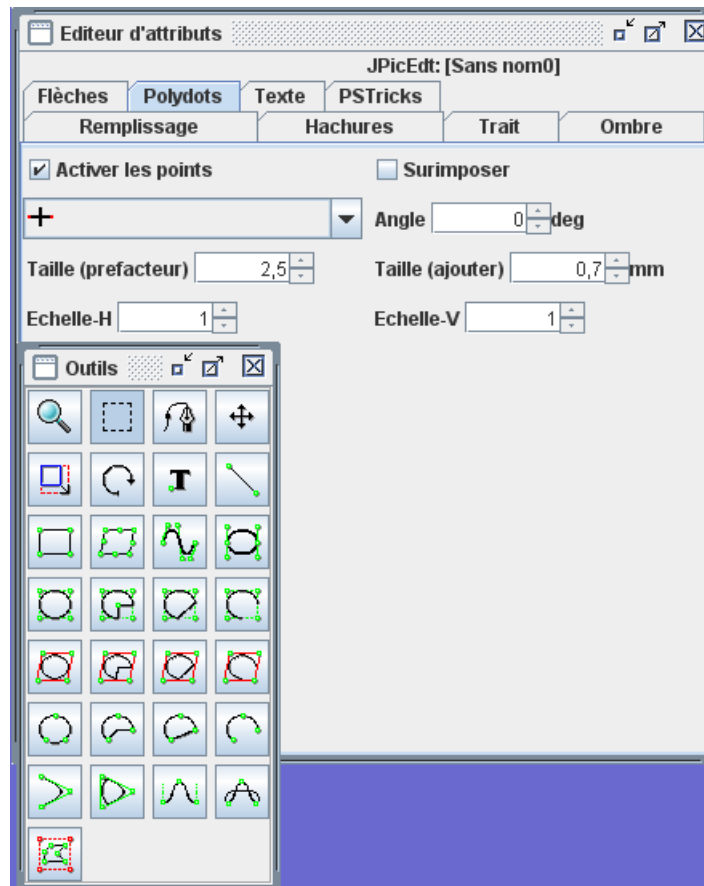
Editeur d'attributs

JPicEdt: [Sans nom0]

Flèches | Polydots | Texte | PSTricks

Remplissage | Hachures | Trait | Ombre

Activer les points

Surimposer

Angle 0 deg

Taille (prefacteur) 2,5

Taille (ajouter) 0,7 mm

Echelle-H 1

Echelle-V 1

Outils

T